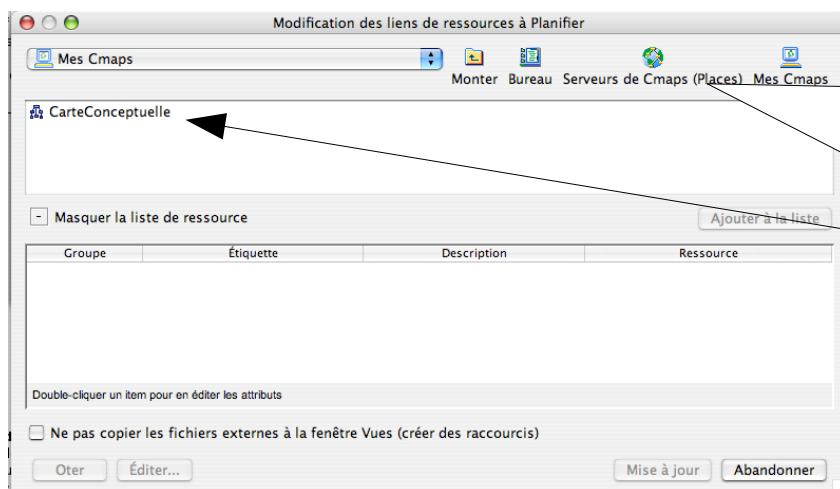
Modification des liens de ressources à Planifier

Mes Cmaps

Monter Bureau Serveurs de Cmaps (Places) Mes Cmaps

CarteConceptuelle

- Masquer la liste de ressource

Ajouter à la liste

| Groupe | Étiquette | Description | Ressource |
|---|---|---|---|

Double-cliquer un item pour en éditer les attributs

Ne pas copier les fichiers externes à la fenêtre Vues (créer des raccourcis)

Oter Éditer... Mise à jour Abandonner